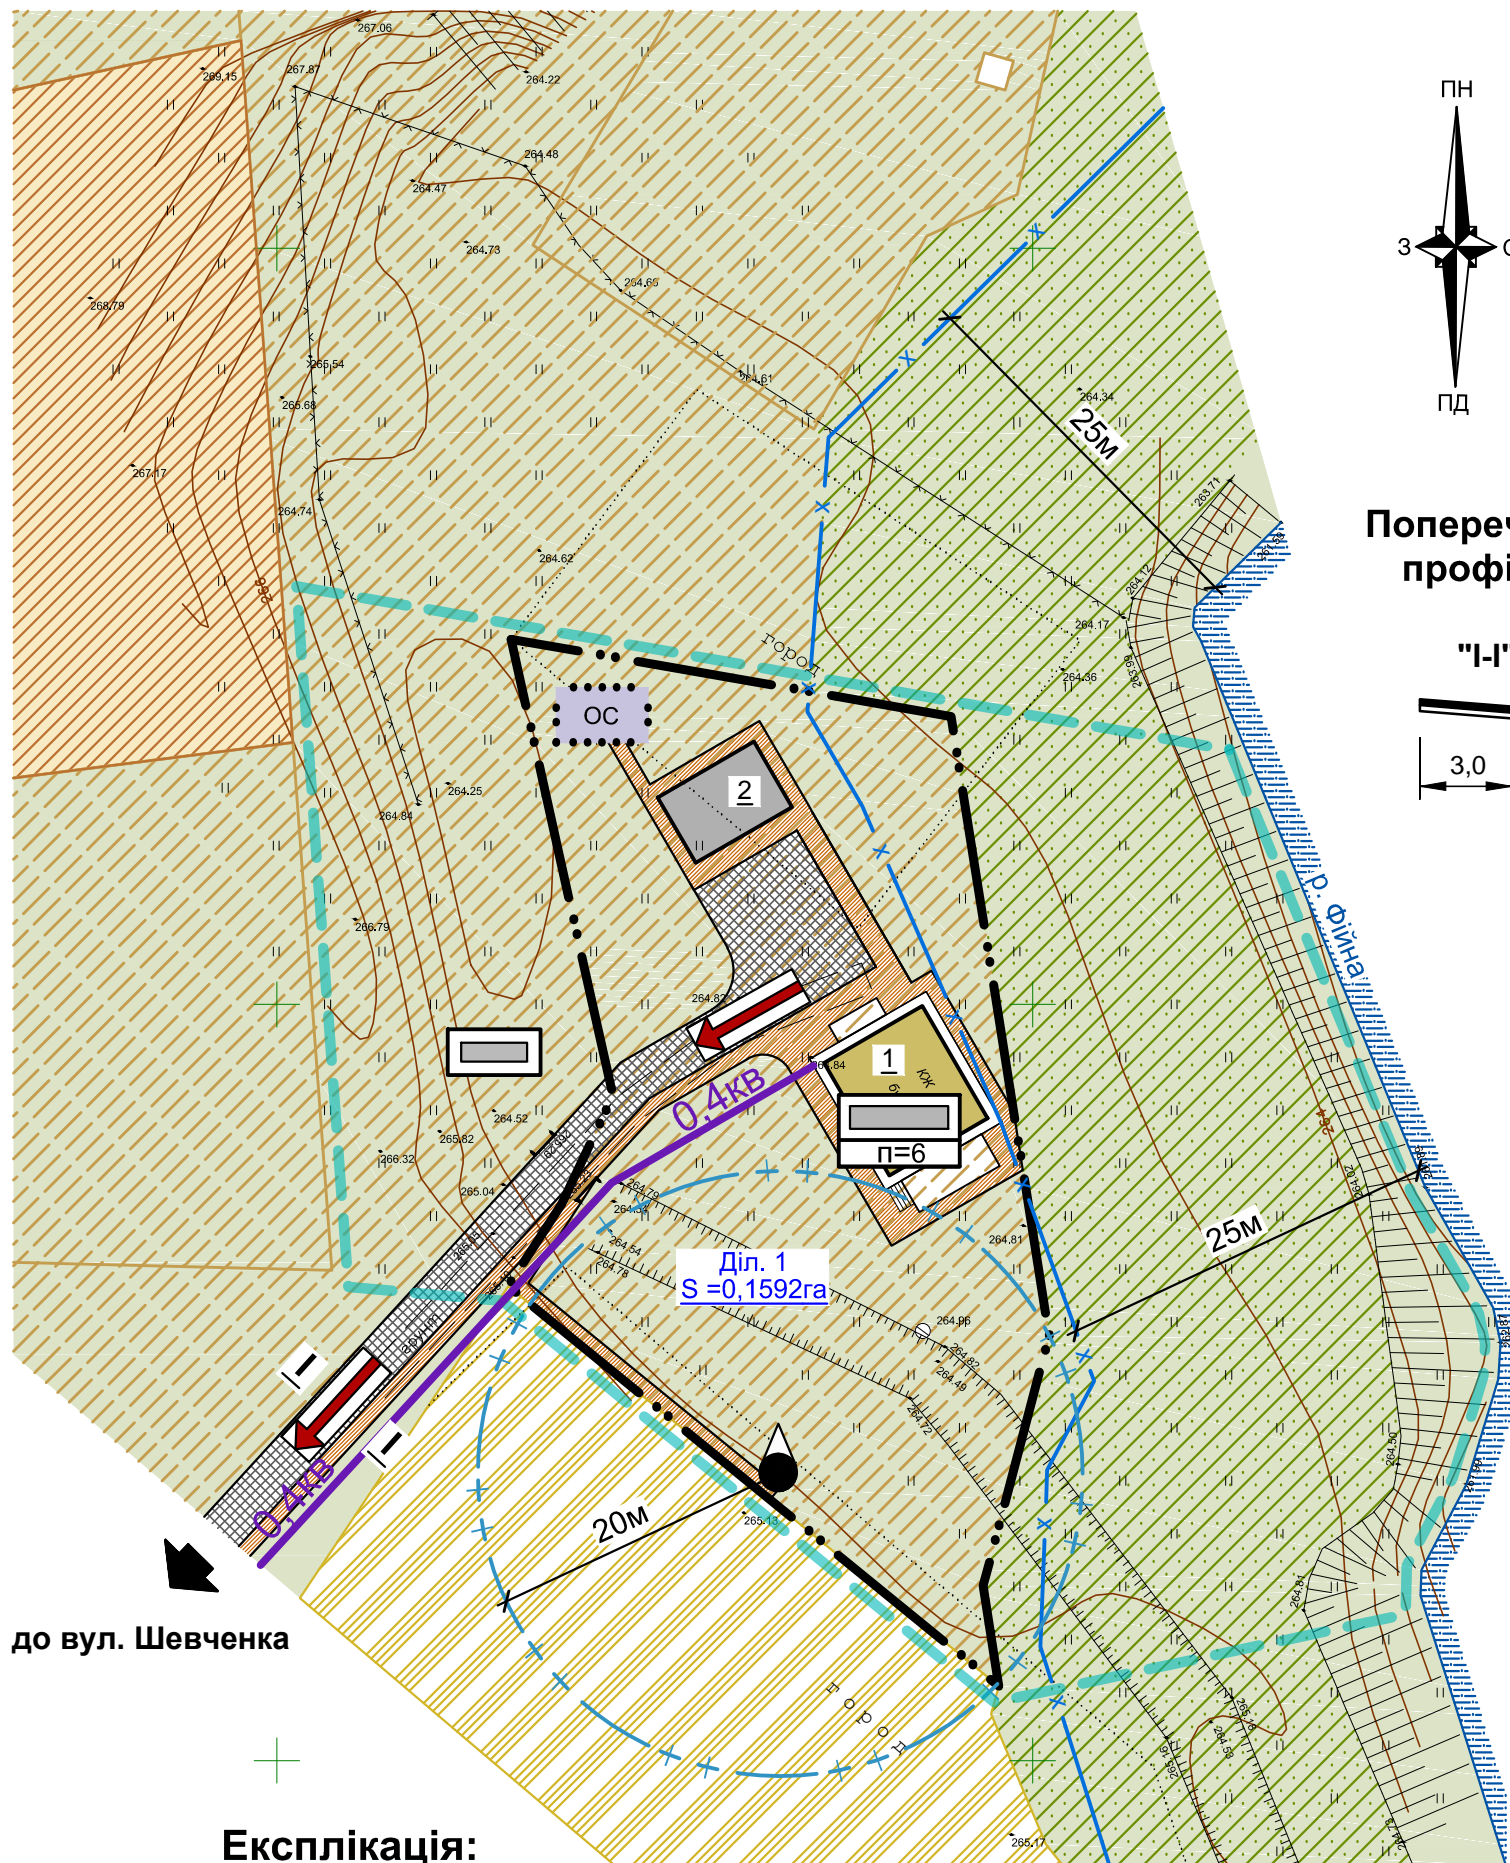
267.06
269.15
267.87
264.22
264.48
264.47
264.73
268.79
264.65
265.54
264.61
265.68
267.17
264.74
264.62
264.34
25м
263.71
264.12
264.17
264.36
ПН
З
ПД
Попереч
профі
"I-I"
3,0
город
ОС
2
264.25
264.84
266.79
р. Фійна
264.82
1
КЖ
п=6
0.4кв
264.52
265.82
266.32
265.04
264.79
264.54
264.78
Діл. 1
S =0,1592га
264.81
25м
264.96
264.82
264.48
264.72
I
I
0.4кв
20м
265.13
264.50
264.81
до вул. Шевченка
город
265.17
Експлікація: